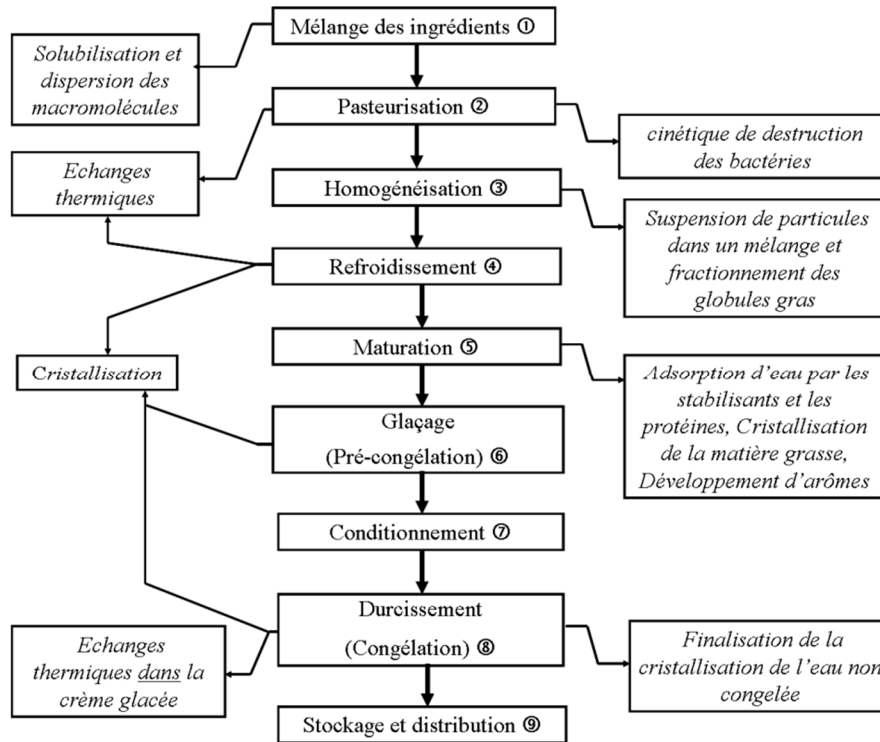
Mélange des ingrédients ①

Solubilisation et dispersion des macromolécules

Pasteurisation ②

cinétique de destruction des bactéries

Echanges thermiques

Homogénéisation ③

Suspension de particules dans un mélange et fractionnement des globules gras

Refroidissement ④

Maturation ⑤

Cristallisation

Adsorption d'eau par les stabilisants et les protéines, Cristallisation de la matière grasse, Développement d'arômes

Glaçage (Pré-congélation) ⑥

Conditionnement ⑦

Durcissement (Congélation) ⑧

Echanges thermiques dans la crème glacée

Finalisation de la cristallisation de l'eau non congelée

Stockage et distribution ⑨